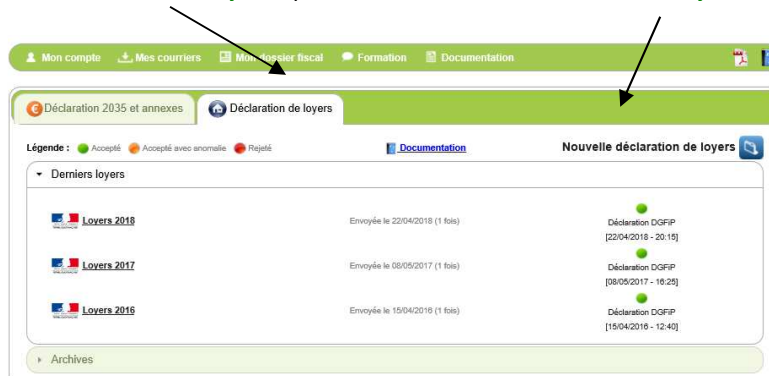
Mon compte Mes courriers Mon dossier fiscal Formation Documentation

Déclaration 2035 et annexes Déclaration de loyers

Légende : Accepté Accepté avec anomalie Rejeté Documentation Nouvelle déclaration de loyers

Derniers loyers

| | | |
|---|---|---|
| Loyers 2018 | Envoyée le 22/04/2018 (1 fois) | Déclaration DGFiP [22/04/2018 - 20:15] |
| Loyers 2017 | Envoyée le 08/05/2017 (1 fois) | Déclaration DGFiP [08/05/2017 - 16:25] |
| Loyers 2016 | Envoyée le 15/04/2016 (1 fois) | Déclaration DGFiP [15/04/2016 - 12:40] |

Archives